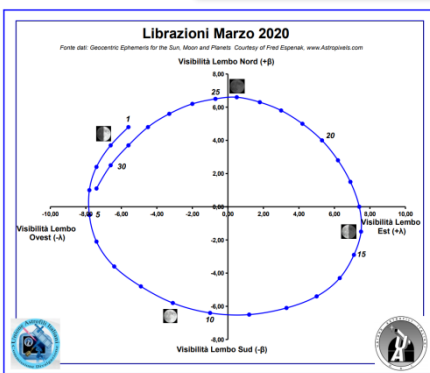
Librazioni Marzo 2020

Fonte dati: Geocentric Ephemeris for the Sun, Moon and Planets Courtesy of Fred Espenak, www.Astropixels.com

Visibilità Lembo Nord (+β)

8,00
6,00
4,00
2,00
0,00
-2,00
-4,00
-6,00
-8,00

-10,00 -8,00 -6,00 -4,00 -2,00 0,00 2,00 4,00 6,00 8,00 10,00

25
1
20
30
5
15
10

Visibilità Lembo Ovest (-λ)

Visibilità Lembo Est (+λ)

Visibilità Lembo Sud (-β)